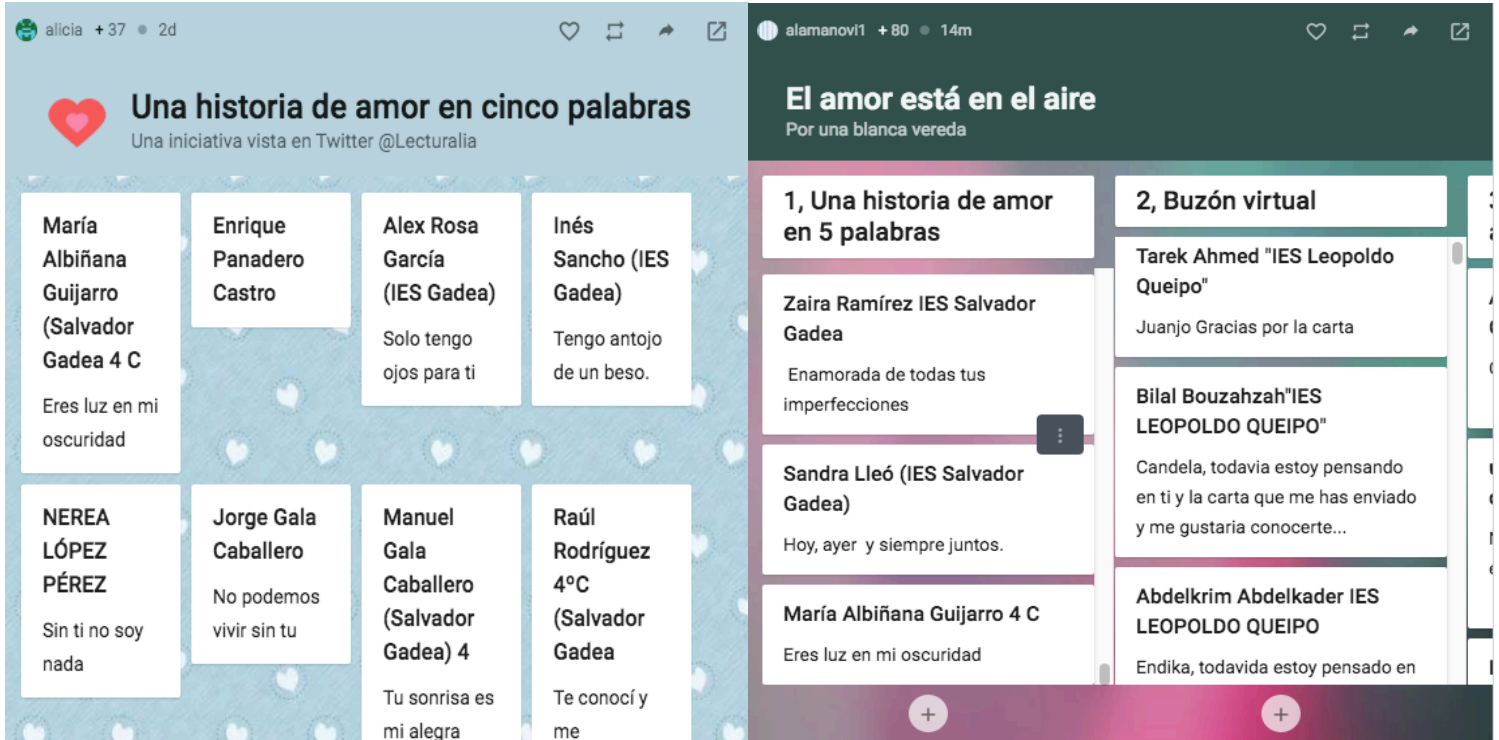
alicia +37 • 2d

Una historia de amor en cinco palabras
Una iniciativa vista en Twitter @Lecturalia

María Albiñana Guijarro (Salvador Gadea 4 C
Eres luz en mi oscuridad

Enrique Panadero Castro

Alex Rosa García (IES Gadea)
Solo tengo ojos para ti

Inés Sancho (IES Gadea)
Tengo antojo de un beso.

NEREA LÓPEZ PÉREZ
Sin ti no soy nada

Jorge Gala Caballero
No podemos vivir sin tu

Manuel Gala Caballero (Salvador Gadea) 4
Tu sonrisa es mi alegra

Raúl Rodríguez 4ºC (Salvador Gadea
Te conocí y me

alamanovi1 +80 • 14m

El amor está en el aire
Por una blanca vereda

1, Una historia de amor en 5 palabras

Zaira Ramírez IES Salvador Gadea
Enamorada de todas tus imperfecciones

Sandra Lleó (IES Salvador Gadea)
Hoy, ayer y siempre juntos.

María Albiñana Guijarro 4 C
Eres luz en mi oscuridad

2, Buzón virtual

Tarek Ahmed "IES Leopoldo Queipo"
Juanjo Gracias por la carta

Bilal Bouzahzah"IES LEOPOLDO QUEIPO"
Candela, todavia estoy pensando en ti y la carta que me has enviado y me gustaria conocerte...

Abdelkrim Abdelkader IES LEOPOLDO QUEIPO
Endika, todavida estoy pensado en

+

+